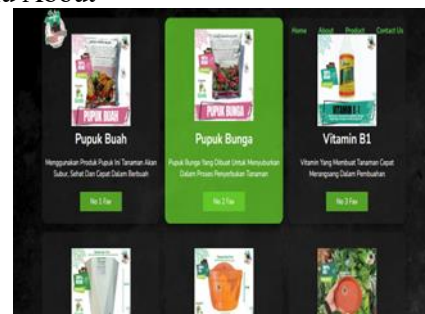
Home About Product Contact Us

PUPUK BUAH

Pupuk Buah

Menggunakan Produk Pupuk Ini Tanaman Akan Subur, Sehat Dan Cepat Dalam Berbuah

No 1 Fav

PUPUK BUNGA

Pupuk Bunga

Pupuk Bunga Yang Dibuat Untuk Menyuburkan Dalam Proses Penyerbukan Tanaman

No 2 Fav

VITAMIN B1

Vitamin B1

Vitamin Yang Membuat Tanaman Cepat Merangsang Dalam Pembuahan

No 3 Fav